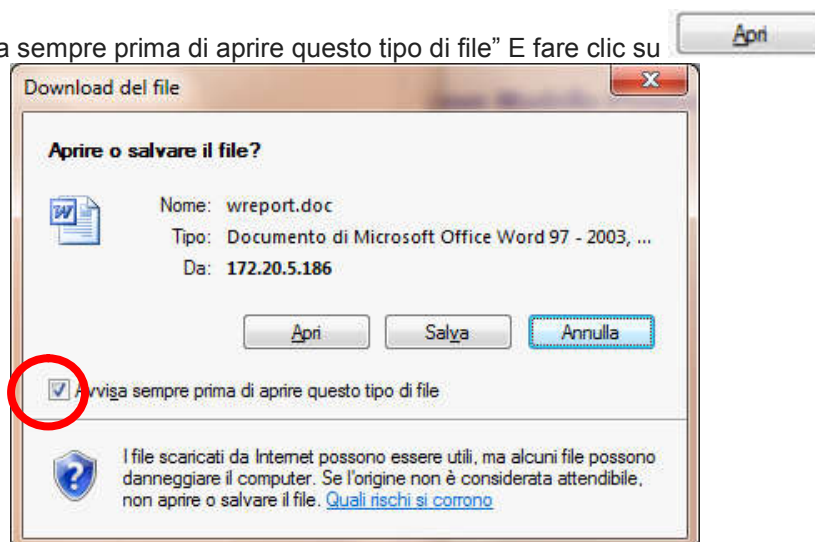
a sempre prima di aprire questo tipo di file" E fare clic su Apri

Download del file

Aprire o salvare il file?

Nome: wreport.doc
Tipo: Documento di Microsoft Office Word 97 - 2003, ...
Da: 172.20.5.186

Apri Salva Annulla

Avvisa sempre prima di aprire questo tipo di file

I file scaricati da Internet possono essere utili, ma alcuni file possono danneggiare il computer. Se l'origine non è considerata attendibile, non aprire o salvare il file. Quali rischi si corrono